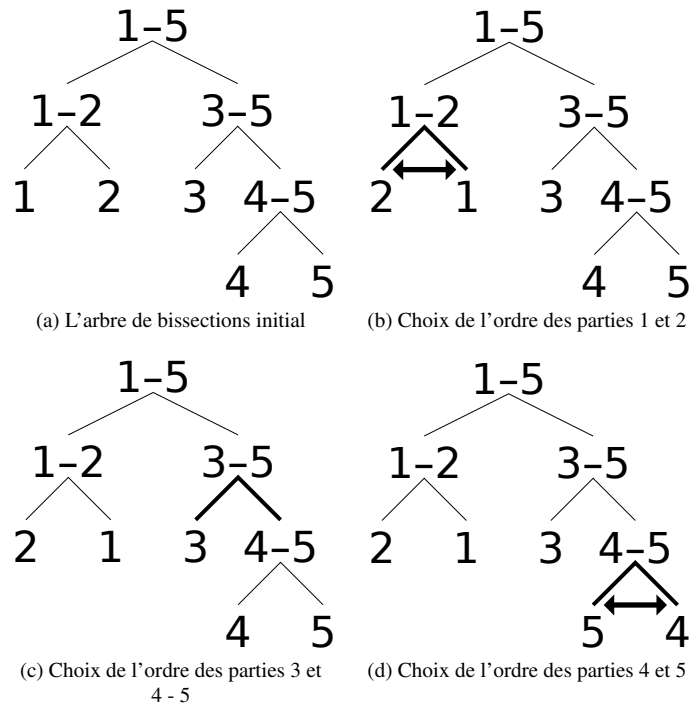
1–5

1–2 3–5

1 2 3 4–5

4 5

(a) L'arbre de bissections initial

1–5

1–2 3–5

2 1 3 4–5

4 5

(b) Choix de l'ordre des parties 1 et 2

1–5

1–2 3–5

2 1 3 4–5

4 5

(c) Choix de l'ordre des parties 3 et 4 - 5

1–5

1–2 3–5

2 1 3 4–5

5 4

(d) Choix de l'ordre des parties 4 et 5